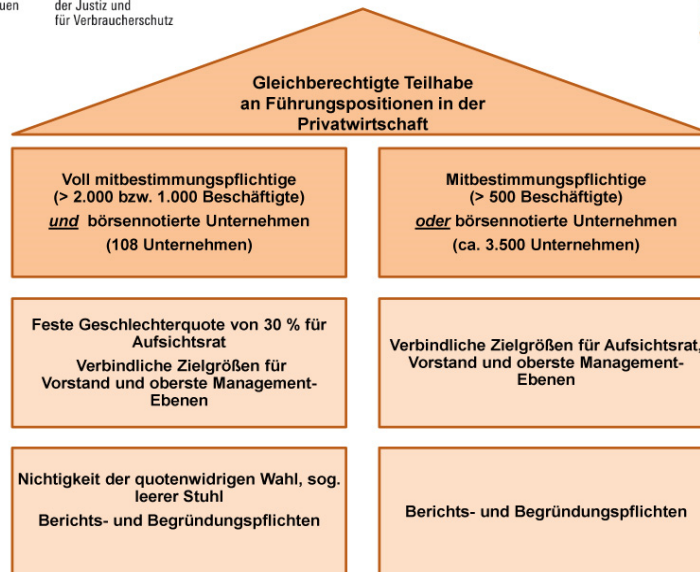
uen

der Justiz und
für Verbraucherschutz

Gleichberechtigte Teilhabe an Führungspositionen in der Privatwirtschaft

Voll mitbestimmungspflichtige (> 2.000 bzw. 1.000 Beschäftigte) *und* börsennotierte Unternehmen (108 Unternehmen)

Mitbestimmungspflichtige (> 500 Beschäftigte) *oder* börsennotierte Unternehmen (ca. 3.500 Unternehmen)

Feste Geschlechterquote von 30 % für Aufsichtsrat

Verbindliche Zielgrößen für Vorstand und oberste Management-Ebenen

Verbindliche Zielgrößen für Aufsichtsrat, Vorstand und oberste Management-Ebenen

Nichtigkeit der quotenwidrigen Wahl, sog. leerer Stuhl

Berichts- und Begründungspflichten

Berichts- und Begründungspflichten